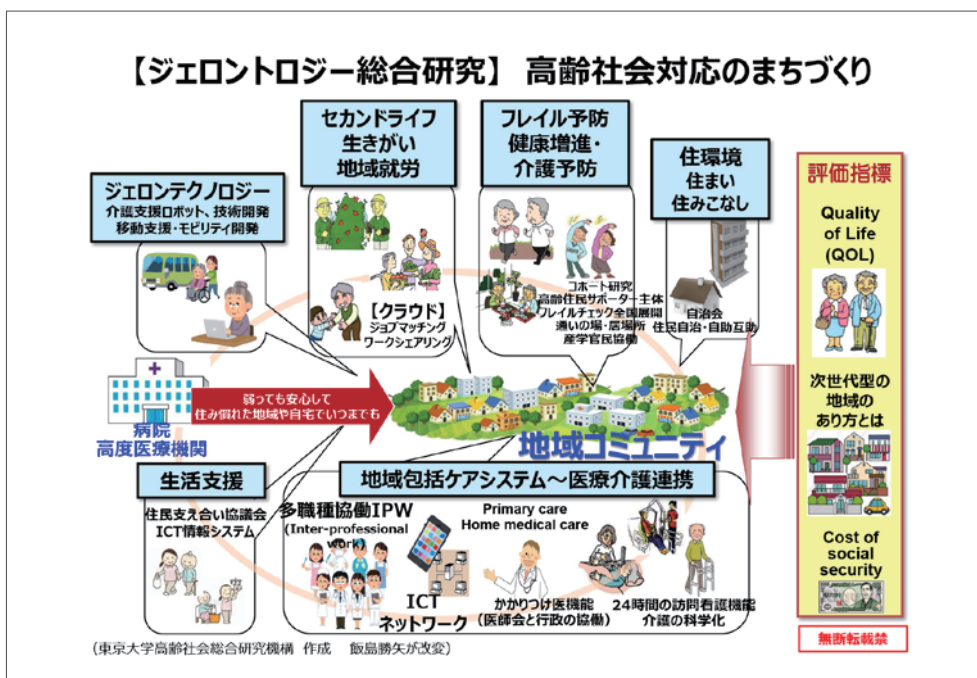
【ジェロントロジー総合研究】 高齢社会対応のまちづくり

ジェロンテクノロジー
介護支援ロボット、技術開発
移動支援・モビリティ開発

セカンドライフ
生きがい
地域就労

【クラウド】
ジョブマッチング
ワークシェアリング

フレイル予防
健康増進・
介護予防

コホート研究
高齢住民サポーター主体
フレイルチェック全国展開
通いの場・居場所
産学官民協働

住環境
住まい
住みこなし

自治会
住民自治・自助互助

評価指標

Quality of Life (QOL)

次世代型の地域のあり方とは

Cost of social security

無断転載禁

病院
高度医療機関

弱っても安心して
住み慣れた地域や自宅でいつまでも

地域コミュニティ

生活支援

住民支え合い協議会
ICT情報システム

地域包括ケアシステム～医療介護連携

多職種協働IPW
(Inter-professional work)

Primary care
Home medical care

ICT
ネットワーク

かかりつけ医機能
(医師会と行政の協働)

24時間の訪問看護機能
介護の科学化

(東京大学高齢社会総合研究機構 作成 飯島勝矢が改変)